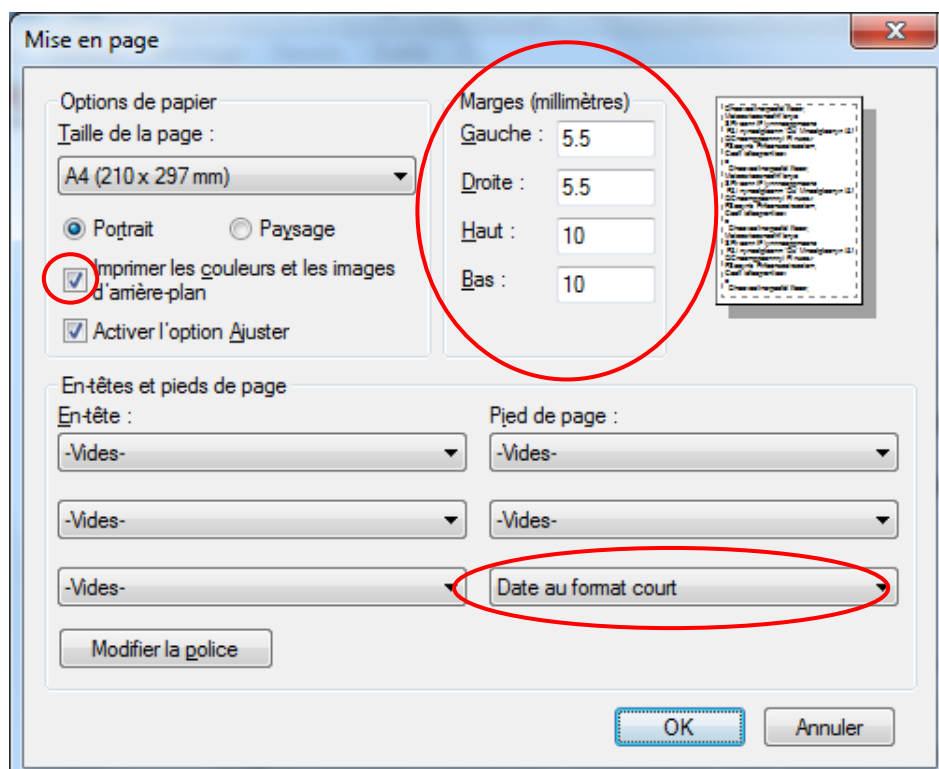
Mise en page

Options de papier
Taille de la page :
A4 (210 x 297 mm)
Portrait
Paysage
Imprimer les couleurs et les images d'arrière-plan
Activer l'option Ajuster

Marges (millimètres)
Gauche : 5.5
Droite : 5.5
Haut : 10
Bas : 10

En-têtes et pieds de page
En-tête :
-Vides-
-Vides-
-Vides-
Pied de page :
-Vides-
-Vides-
Date au format court
Modifier la police

OK
Annuler